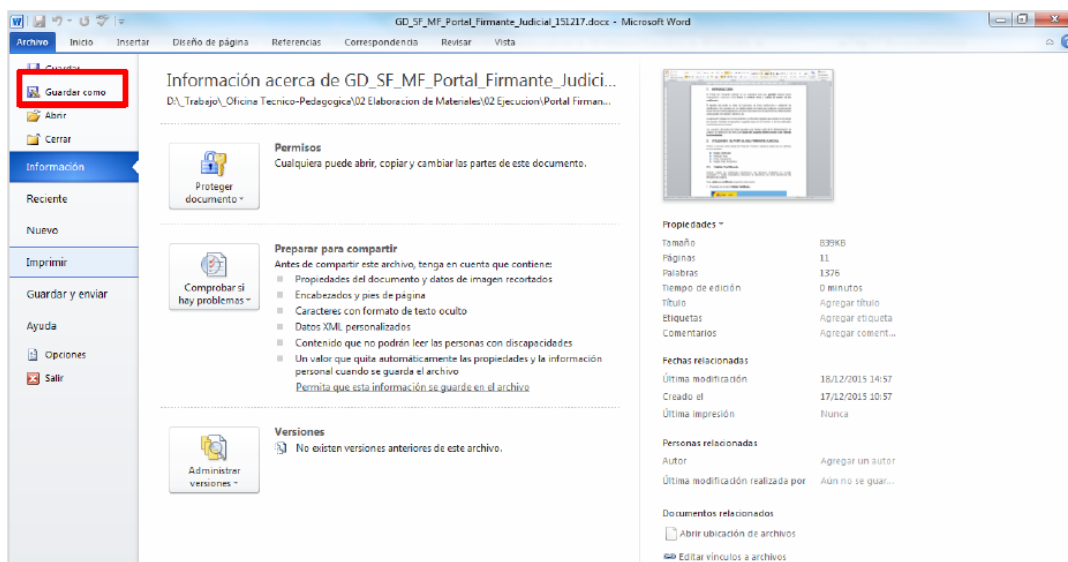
GD_SF_MF_Portal_Firmante_Judicial_151217.docx - Microsoft Word

Archivo Inicio Insertar Diseño de página Referencias Correspondencia Revisar Vista

Guardar
Guardar como
Abrir
Cerrar
Información
Reciente
Nuevo
Imprimir
Guardar y enviar
Ayuda
Opciones
Salir

Información acerca de GD_SF_MF_Portal_Firmante_Judici...
D:\_Trabajo\_Oficina Tecnico-Pedagogica\02 Elaboracion de Materiales\02 Ejecucion\Portal Firman...

Proteger documento

Permisos
Cualquiera puede abrir, copiar y cambiar las partes de este documento.

Comprobar si hay problemas

Preparar para compartir
Antes de compartir este archivo, tenga en cuenta que contiene:
Propiedades del documento y datos de imagen recortados
Encabezados y pies de página
Caracteres con formato de texto oculto
Datos XML personalizados
Contenido que no podrán leer las personas con discapacidades
Un valor que quita automáticamente las propiedades y la información personal cuando se guarda el archivo
Permita que esta información se guarde en el archivo

Administrar versiones

Versiones
No existen versiones anteriores de este archivo.

Propiedades

| | |
|---|---|
| Tamaño | 839KB |
| Páginas | 11 |
| Palabras | 1376 |
| Tiempo de edición | 0 minutos |
| Título | Agregar título |
| Etiquetas | Agregar etiqueta |
| Comentarios | Agregar coment... |

Fechas relacionadas

| | |
|---|---|
| Última modificación | 18/12/2015 14:57 |
| Creado el | 17/12/2015 10:57 |
| Última impresión | Nunca |

Personas relacionadas

| | |
|---|---|
| Autor | Agregar un autor |
| Última modificación realizada por | Aún no se guar... |

Documentos relacionados
Abrir ubicación de archivos
Editar vínculos a archivos